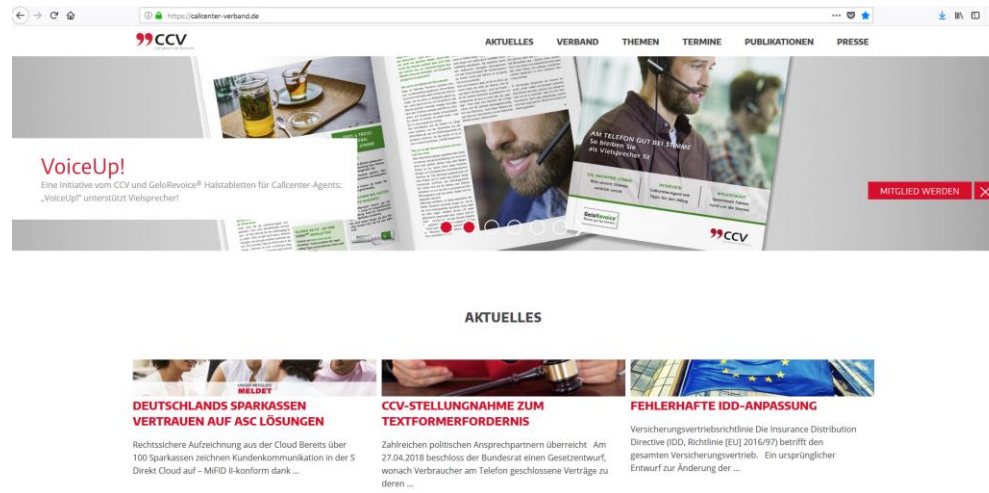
https://callcenter-verband.de

CCV

AKTUELLES VERBAND THEMEN TERMINE PUBLIKATIONEN PRESSE

AM TELEFON GUT BEI STIMME
So bleiben Sie als Vielsprecher fit

GeloRevoice

CCV

VoiceUp!
Eine Initiative vom CCV und GeloRevoice® Halstabletten für Callcenter-Agents: „VoiceUp!" unterstützt Vielsprecher!

MITGLIED WERDEN

AKTUELLES

UNSER MITGLIED MELDET

DEUTSCHLANDS SPARKASSEN VERTRAUEN AUF ASC LÖSUNGEN
Rechtssichere Aufzeichnung aus der Cloud Bereits über 100 Sparkassen zeichnen Kundenkommunikation in der S Direkt Cloud auf – MiFID II-konform dank ...

CCV-STELLUNGNAHME ZUM TEXTFORMERFORDERNIS
Zahlreichen politischen Ansprechpartnern überreicht Am 27.04.2018 beschloss der Bundesrat einen Gesetzentwurf, wonach Verbraucher am Telefon geschlossene Verträge zu deren ...

FEHLERHAFTE IDD-ANPASSUNG
Versicherungsvertriebsrichtlinie Die Insurance Distribution Directive (IDD, Richtlinie [EU] 2016/97) betrifft den gesamten Versicherungsvertrieb. Ein ursprünglicher Entwurf zur Änderung der ...